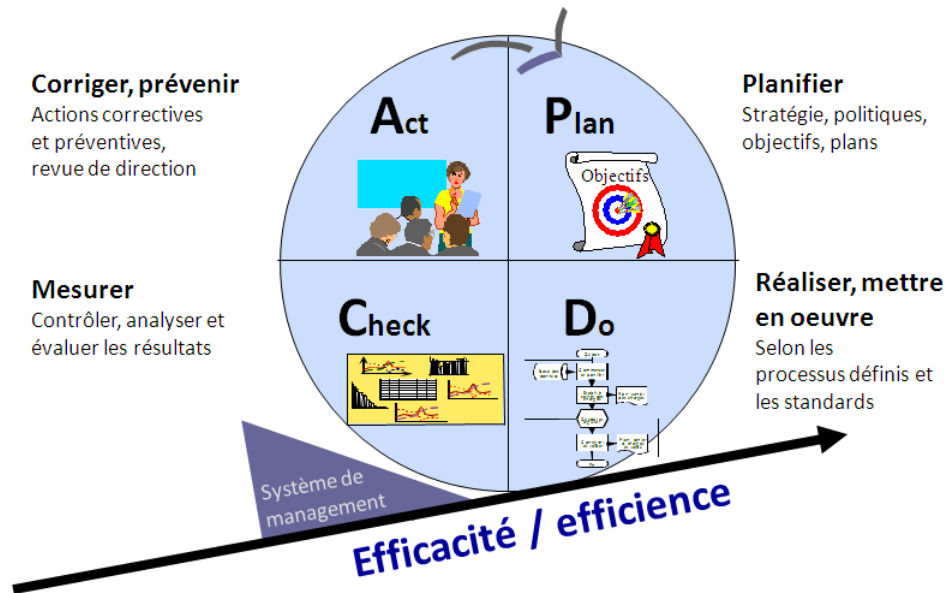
Corriger, prévenir
Actions correctives et préventives, revue de direction

Act

Plan

Objectifs

Planifier
Stratégie, politiques, objectifs, plans

Mesurer
Contrôler, analyser et évaluer les résultats

Check

Do

Réaliser, mettre en oeuvre
Selon les processus définis et les standards

Système de management

Efficacité / efficience